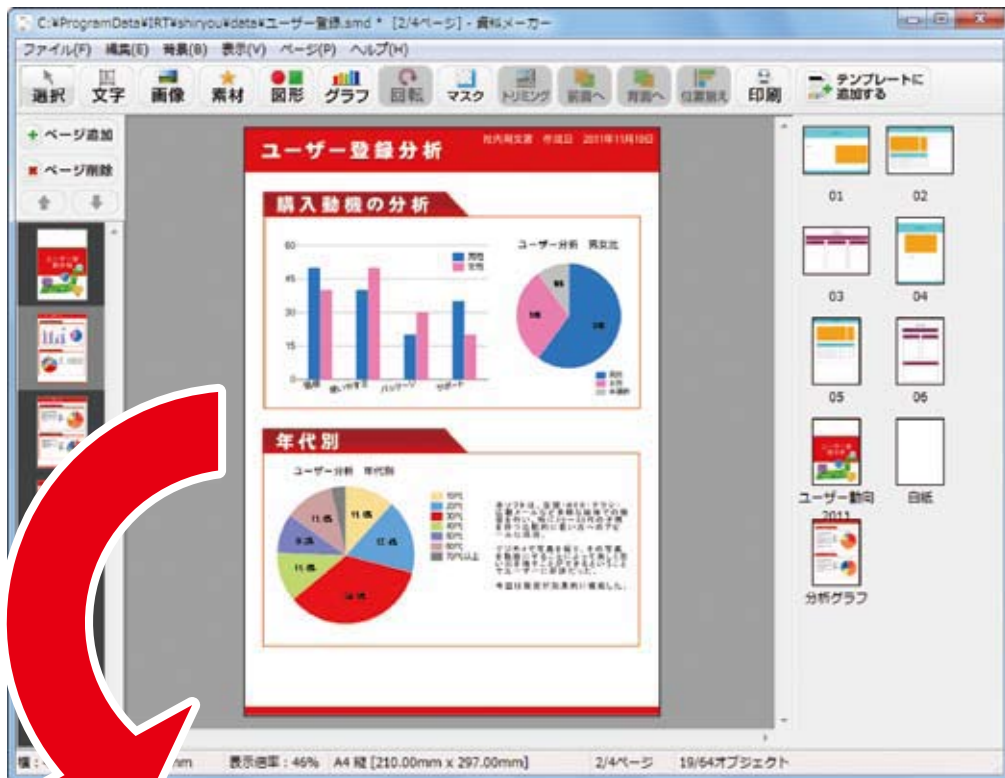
C:¥ProgramData¥IRT¥shiryou¥data¥ユーザー登録.smd * [2/4ページ] - 資料メーカー

ファイル(F) 編集(E) 背景(B) 表示(V) ページ(P) ヘルプ(H)

選択 文字 画像 素材 図形 グラフ 回転 マスク トリミング 前面へ 背面へ 位置揃え 印刷 テンプレートに追加する

ページ追加
ページ削除

ユーザー登録分析

社内用文書 作成日 2011年11月10日

購入動機の分析

60
45
30
15
0

男性
女性

価格 使いやすさ パッケージ サポート

ユーザー分析 男女比

男性
女性
未選択

年代別

ユーザー分析 年代別

10代
20代
30代
40代
50代
60代
70代以上

今回は背景が効果的に複雑しました。

01 02 03 04 05 06

ユーザー動向 2011

白紙

分析グラフ

表示倍率：46% A4 縦 [210.00mm x 297.00mm] 2/4ページ 19/64オブジェクト